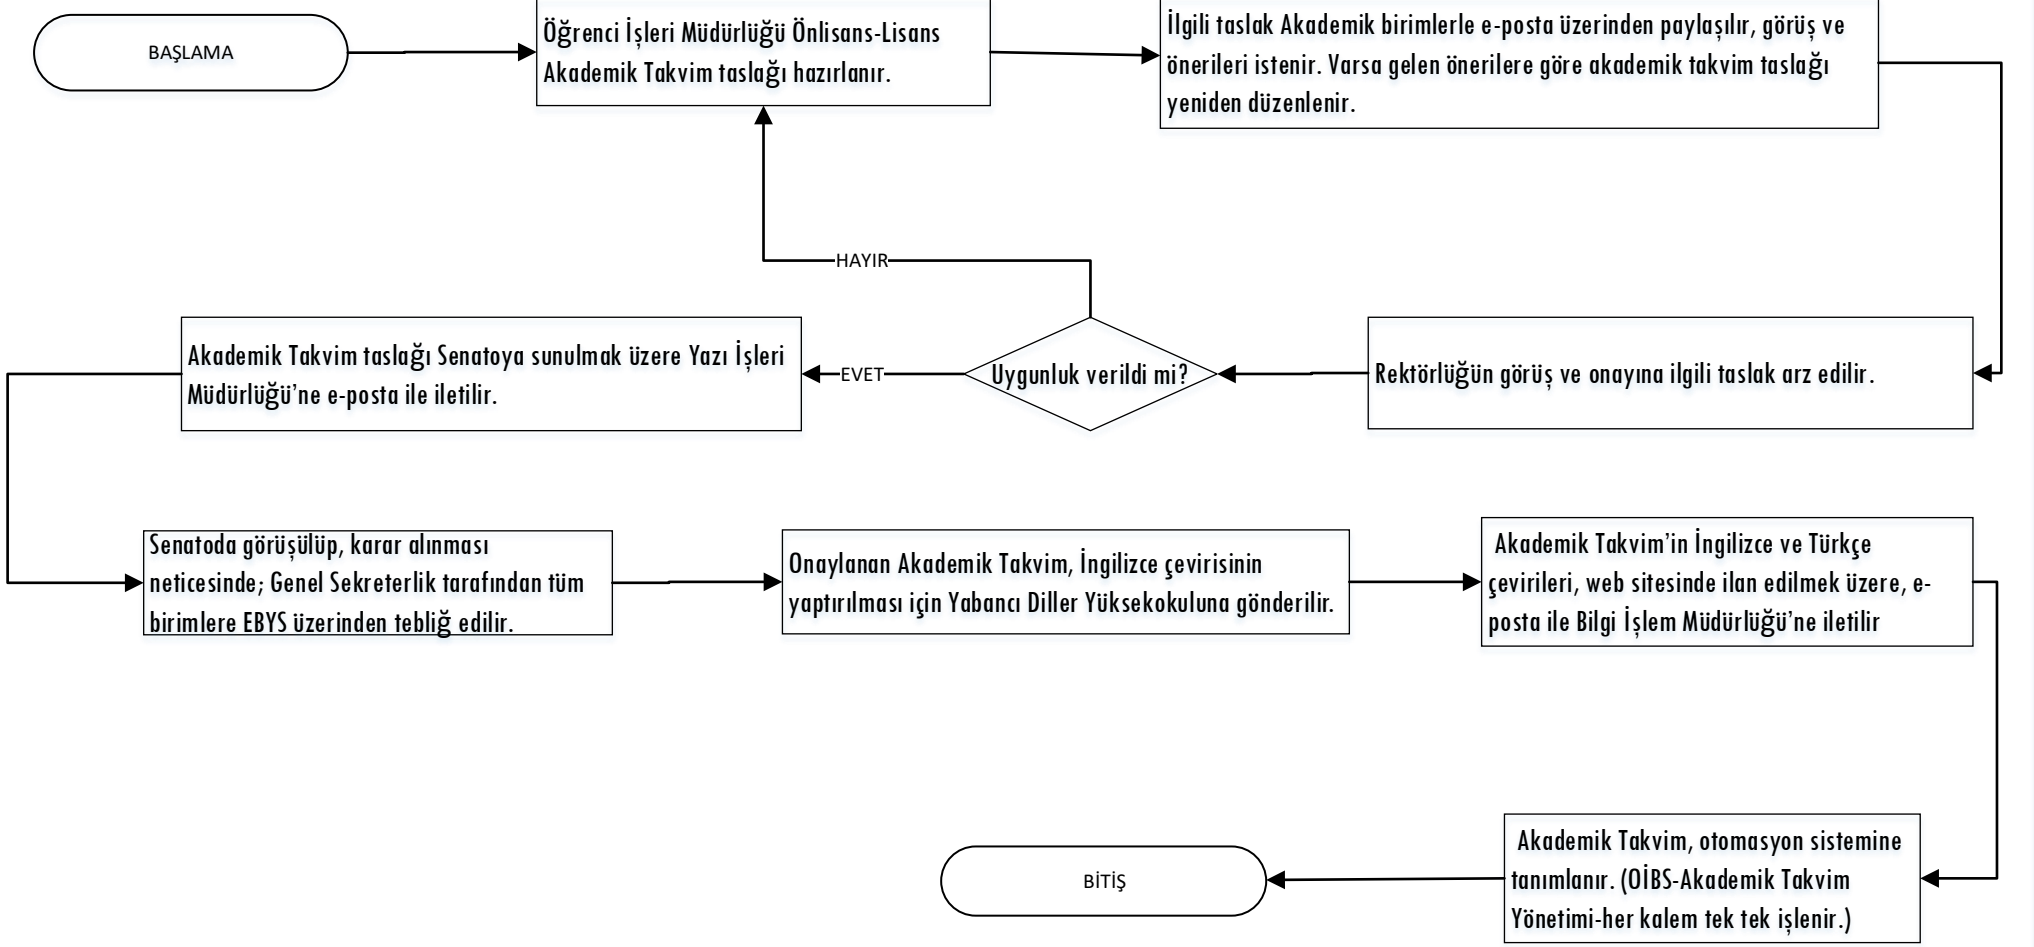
BAŞLAMA

Öğrenci İşleri Müdürlüğü Önlisans-Lisans Akademik Takvim taslağı hazırlanır.

İlgili taslak Akademik birimlerle e-posta üzerinden paylaşılır, görüş ve önerileri istenir. Varsa gelen önerilere göre akademik takvim taslağı yeniden düzenlenir.

HAYIR

Akademik Takvim taslağı Senatoya sunulmak üzere Yazı İşleri Müdürlüğü'ne e-posta ile iletilir.

EVET

Uygunluk verildi mi?

Rektörlüğün görüş ve onayına ilgili taslak arz edilir.

Senatoda görüşülüp, karar alınması neticesinde; Genel Sekreterlik tarafından tüm birimlere EBYS üzerinden tebliğ edilir.

Onaylanan Akademik Takvim, İngilizce çevirisinin yaptırılması için Yabancı Diller Yüksekokuluna gönderilir.

Akademik Takvim'in İngilizce ve Türkçe çevirileri, web sitesinde ilan edilmek üzere, e-posta ile Bilgi İşlem Müdürlüğü'ne iletilir

Akademik Takvim, otomasyon sistemine tanımlanır. (OİBS-Akademik Takvim Yönetimi-her kalem tek tek işlenir.)

BİTİŞ